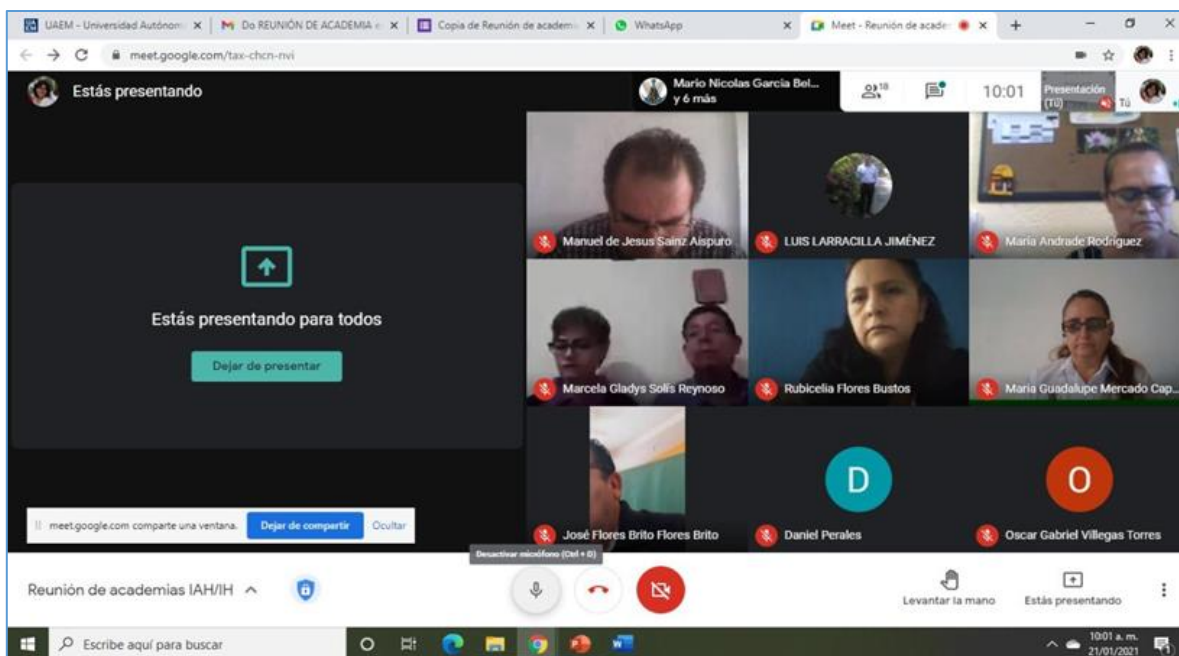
UAEM - Universidad Autónoma | Do REUNIÓN DE ACADEMIA | Copia de Reunión de academ | WhatsApp | Meet - Reunión de acade

meet.google.com/tax-chcn-nvi

Estás presentando

Mario Nicolas Garcia Bel... y 6 más

18

10:01

Presentación (Tú)

Tú

Estás presentando para todos

Dejar de presentar

Manuel de Jesus Sainz Aispuro

LUIS LARRACILLA JIMÉNEZ

Maria Andrade Rodriguez

Marcela Gladys Solis Reynoso

Rubicelia Flores Bustos

Maria Guadalupe Mercado Cap...

José Flores Brito Flores Brito

D

Daniel Perales

O

Oscar Gabriel Villegas Torres

meet.google.com comparte una ventana. Dejar de compartir Ocultar

Desactivar micrófono (Ctrl + D)

Reunión de academias IAH/IH

Levantar la mano

Estás presentando

Escribe aquí para buscar

10:01 a. m. 21/01/2021